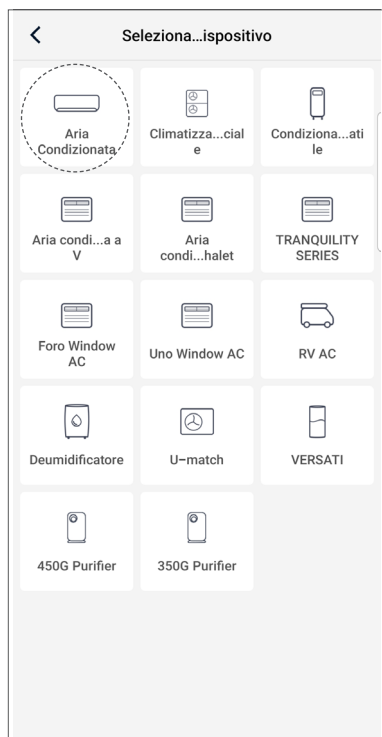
Seleziona...ispositivo

| | | |
|---|---|---|
| Aria Condizionata | Climatizza...ciale | Condiziona...atile |
| Aria condi...a a V | Aria condi...halet | TRANQUILITY SERIES |
| Foro Window AC | Uno Window AC | RV AC |
| Deumidificatore | U-match | VERSATI |
| 450G Purifier | 350G Purifier | |